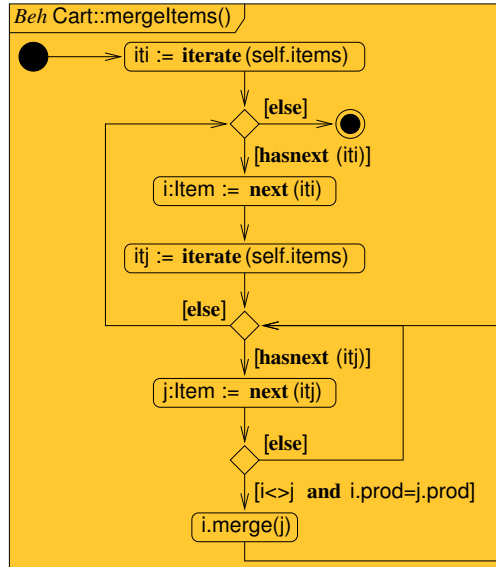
*Beh* Cart::mergeItems()

iti := **iterate** (self.items)

[else]

[**hasnext** (iti)]

i:Item := **next** (iti)

itj := **iterate** (self.items)

[else]

[**hasnext** (itj)]

j:Item := **next** (itj)

[else]

[i<>j **and** i.prod=j.prod]

i.merge(j)